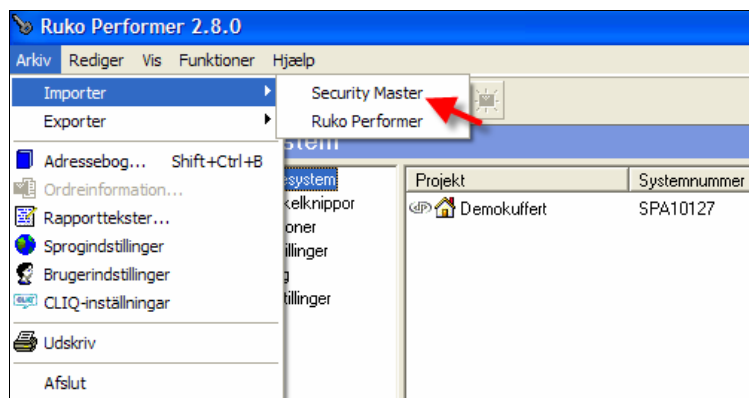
Ruko Performer 2.8.0

Arkiv Rediger Vis Funktioner Hjælp

Importer
Exporter
Adressebog... Shift+Ctrl+B
Ordreinformation...
Rapporttekster...
Sprogindstillinger
Brugerindstillinger
CLIQ-inställningar
Udskriv
Afslut

Security Master
Ruko Performer

stem

esystem
elknippor
oner
tillinger
g
tillinger

| Projekt | Systemnummer |
|---|---|
| Demokuffert | SPA10127 |